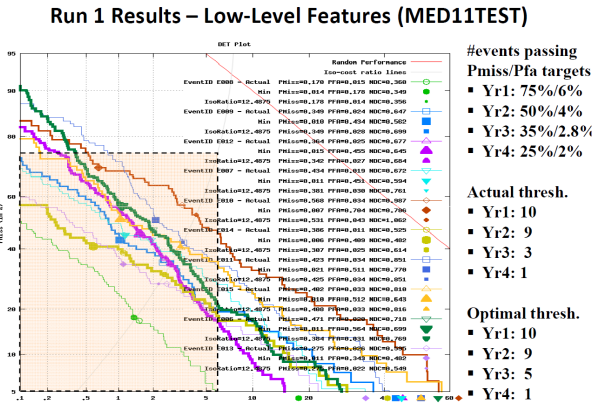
Run 1 Results – Low-Level Features (MED11TEST)

DET Plot

Random Performance
Iso-cost ratio lines
EventID E008 - Actual PMiss=0.170 PFA=0.015 NDC=0.363
Min PMiss=0.014 PFA=0.029 NDC=0.379
IsoRatio=12.4875 PMiss=0.178 PFA=0.014 NDC=0.356
EventID E009 - Actual PMiss=0.349 PFA=0.024 NDC=0.647
Min PMiss=0.010 PFA=0.494 NDC=0.582
IsoRatio=12.4875 PMiss=0.349 PFA=0.028 NDC=0.699
EventID E012 - Actual PMiss=0.364 PFA=0.025 NDC=0.677
Min PMiss=0.411 PFA=0.018 NDC=0.645
IsoRatio=12.4875 PMiss=0.342 PFA=0.027 NDC=0.684
EventID E007 - Actual PMiss=0.434 PFA=0.019 NDC=0.672
Min PMiss=0.011 PFA=0.451 NDC=0.594
IsoRatio=12.4875 PMiss=0.381 PFA=0.030 NDC=0.761
EventID E010 - Actual PMiss=0.560 PFA=0.034 NDC=0.987
Min PMiss=0.007 PFA=0.704 NDC=0.706
IsoRatio=12.4875 PMiss=0.531 PFA=0.043 NDC=1.063
EventID E014 - Actual PMiss=0.386 PFA=0.011 NDC=0.525
Min PMiss=0.006 PFA=0.409 NDC=0.402
IsoRatio=12.4875 PMiss=0.387 PFA=0.025 NDC=0.614
EventID E011 - Actual PMiss=0.423 PFA=0.034 NDC=0.851
Min PMiss=0.021 PFA=0.511 NDC=0.770
IsoRatio=12.4875 PMiss=0.425 PFA=0.034 NDC=0.851
EventID E015 - Actual PMiss=0.402 PFA=0.033 NDC=0.810
Min PMiss=0.010 PFA=0.512 NDC=0.643
IsoRatio=12.4875 PMiss=0.408 PFA=0.033 NDC=0.816
EventID E006 - Actual PMiss=0.471 PFA=0.020 NDC=0.718
Min PMiss=0.011 PFA=0.564 NDC=0.699
IsoRatio=12.4875 PMiss=0.384 PFA=0.031 NDC=0.769
EventID E013 - Actual PMiss=0.275 PFA=0.008 NDC=0.380
Min PMiss=0.011 PFA=0.343 NDC=0.482
IsoRatio=12.4875 PMiss=0.275 PFA=0.022 NDC=0.549

95 90 80 60 40 20 10 5
.1 .2 .5 1 2 5 10 20 40 60

#events passing Pmiss/Pfa targets
▪ Yr1: 75%/6%
▪ Yr2: 50%/4%
▪ Yr3: 35%/2.8%
▪ Yr4: 25%/2%

Actual thresh.
▪ Yr1: 10
▪ Yr2: 9
▪ Yr3: 3
▪ Yr4: 1

Optimal thresh.
▪ Yr1: 10
▪ Yr2: 9
▪ Yr3: 5
▪ Yr4: 1